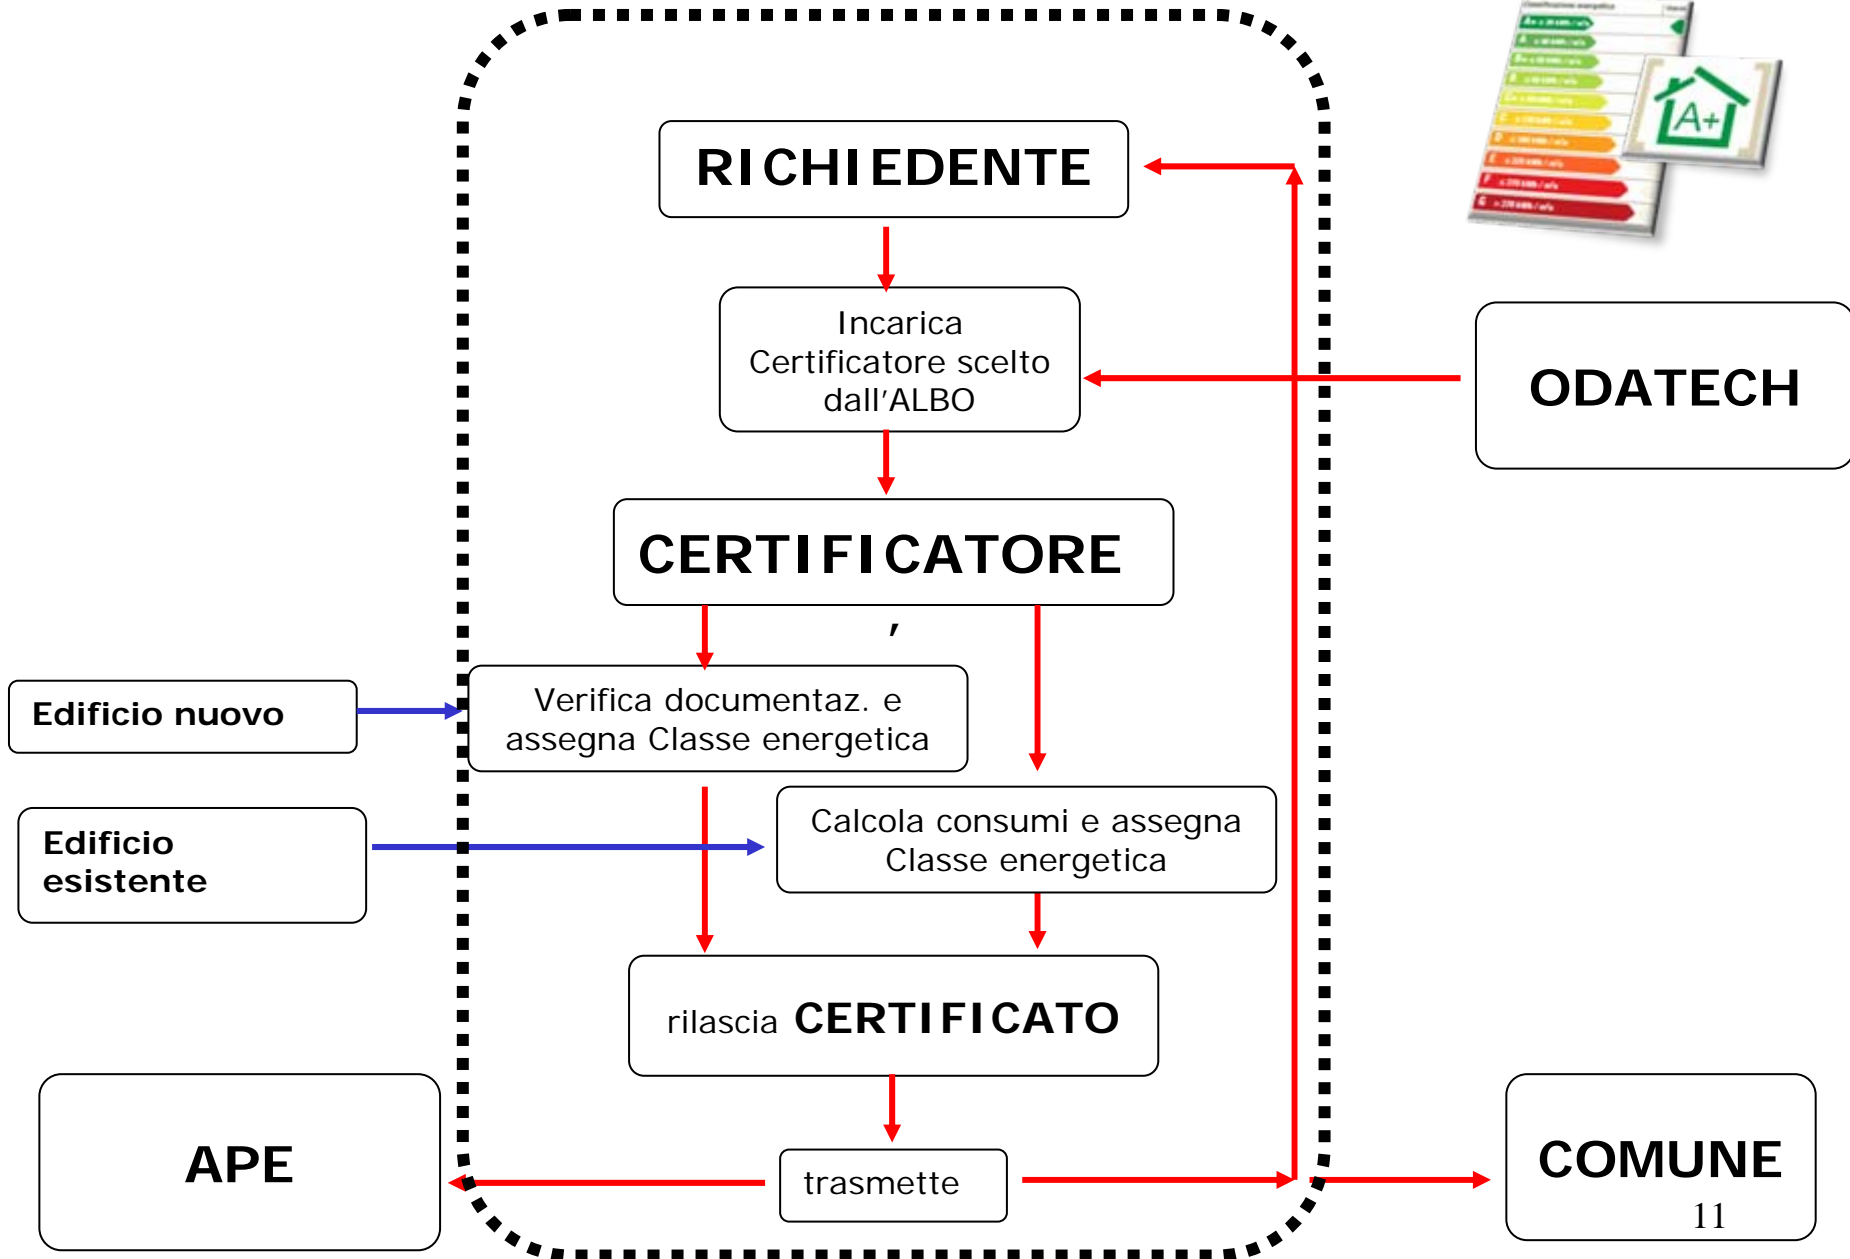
RICHIEDENTE

Incarica Certificatore scelto dall'ALBO

ODATECH

CERTIFICATORE

Edificio nuovo

Verifica documentaz. e assegna Classe energetica

Edificio esistente

Calcola consumi e assegna Classe energetica

rilascia CERTIFICATO

APE

trasmette

COMUNE

11